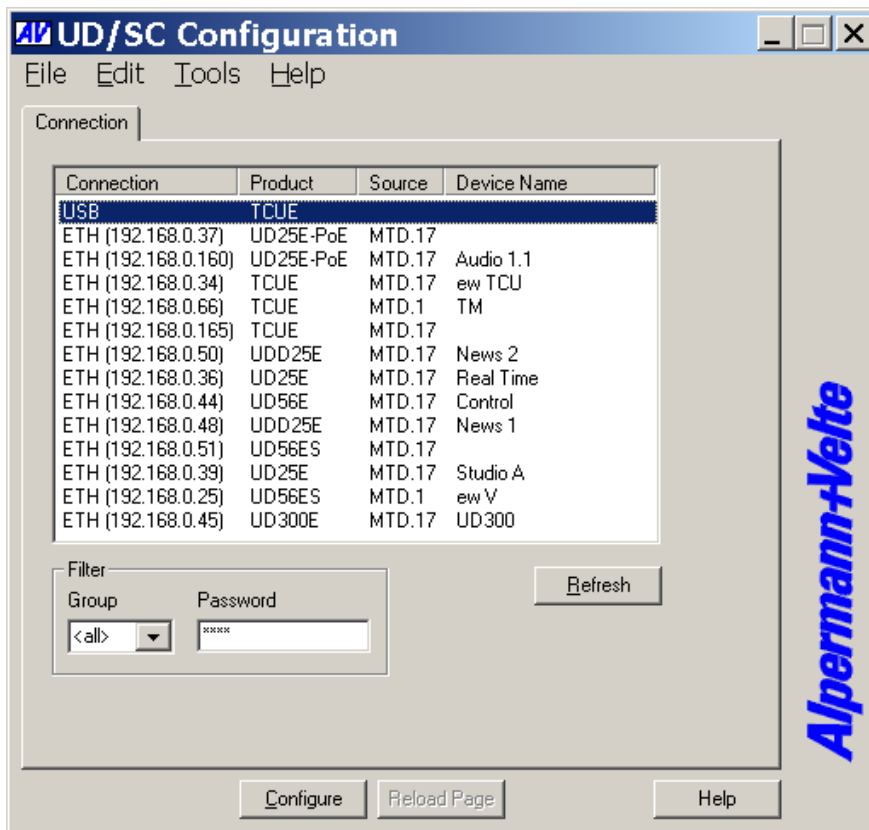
AV UD/SC Configuration

File Edit Tools Help

Connection

| Connection | Product | Source | Device Name |
|---|---|---|---|
| USB | TCUE | | |
| ETH (192.168.0.37) | UD25E-PoE | MTD.17 | |
| ETH (192.168.0.160) | UD25E-PoE | MTD.17 | Audio 1.1 |
| ETH (192.168.0.34) | TCUE | MTD.17 | ew TCU |
| ETH (192.168.0.66) | TCUE | MTD.1 | TM |
| ETH (192.168.0.165) | TCUE | MTD.17 | |
| ETH (192.168.0.50) | UDD25E | MTD.17 | News 2 |
| ETH (192.168.0.36) | UD25E | MTD.17 | Real Time |
| ETH (192.168.0.44) | UD56E | MTD.17 | Control |
| ETH (192.168.0.48) | UDD25E | MTD.17 | News 1 |
| ETH (192.168.0.51) | UD56ES | MTD.17 | |
| ETH (192.168.0.39) | UD25E | MTD.17 | Studio A |
| ETH (192.168.0.25) | UD56ES | MTD.1 | ew V |
| ETH (192.168.0.45) | UD300E | MTD.17 | UD300 |

Filter
Group
<all>
Password
****

Refresh

Alpermann+Velte

Configure Reload Page Help